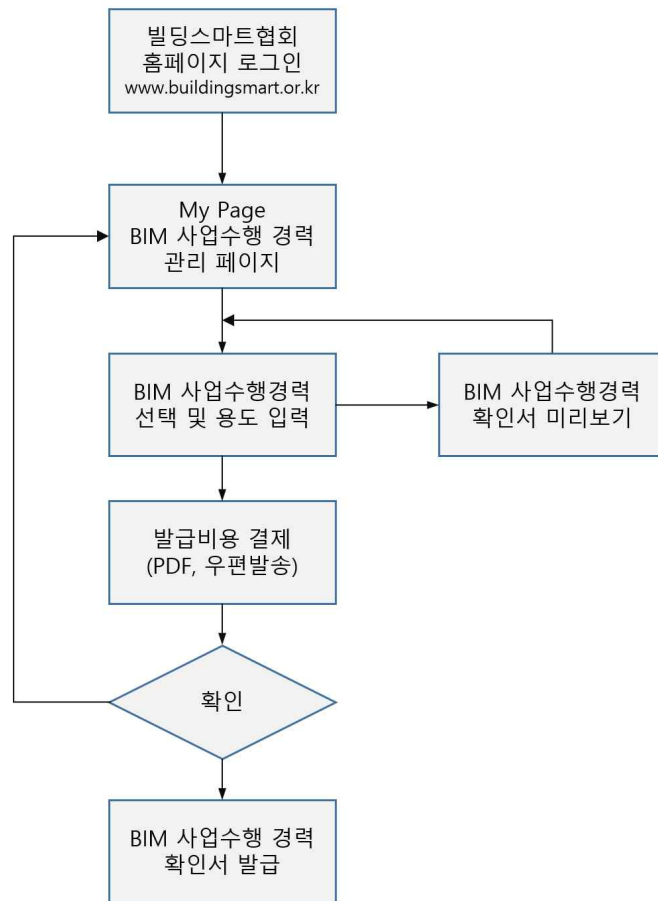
빌딩스마트협회
홈페이지 로그인
www.buildingsmart.or.kr

My Page
BIM 사업수행 경력
관리 페이지

BIM 사업수행경력
선택 및 용도 입력

BIM 사업수행경력
확인서 미리보기

발급비용 결제
(PDF, 우편발송)

확인

BIM 사업수행 경력
확인서 발급